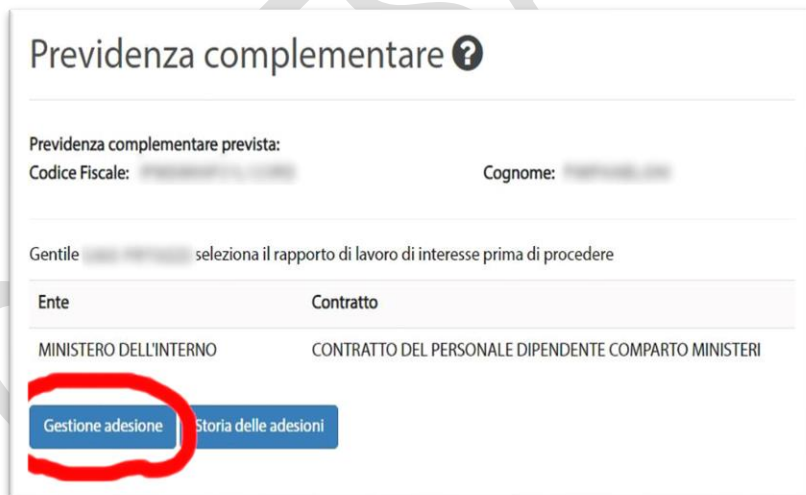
Previdenza complementare ?

Previdenza complementare prevista:
Codice Fiscale: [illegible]

Cognome: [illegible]

Gentile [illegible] seleziona il rapporto di lavoro di interesse prima di procedere

| Ente | Contratto |
|---|---|
| MINISTERO DELL'INTERNO | CONTRATTO DEL PERSONALE DIPENDENTE COMPARTO MINISTERI |

Gestione adesione

Storia delle adesioni